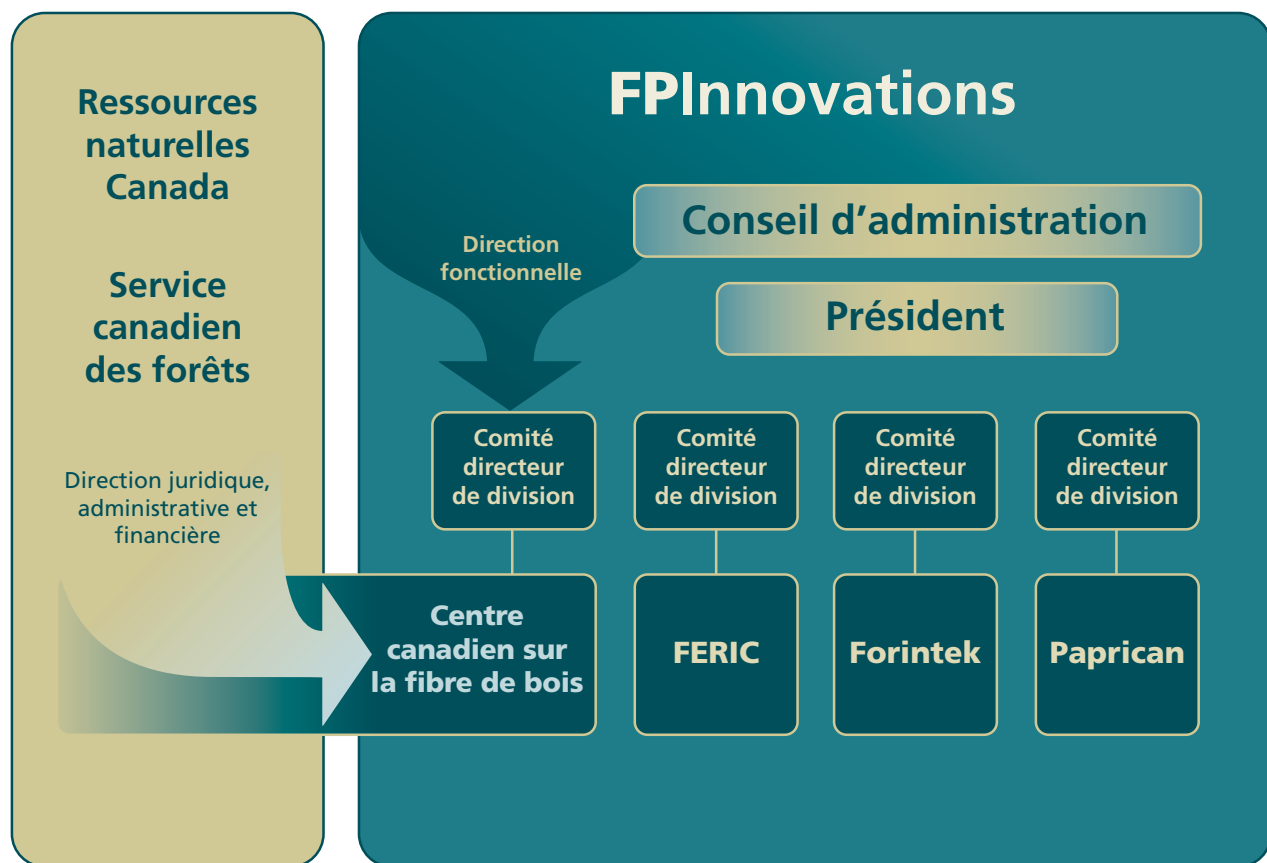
Ressources naturelles Canada

Service canadien des forêts

Direction juridique, administrative et financière

FPInnovations

Conseil d'administration

Président

Direction fonctionnelle

Comité directeur de division

Comité directeur de division

Comité directeur de division

Comité directeur de division

Centre canadien sur la fibre de bois

FERIC

Forintek

Paprican